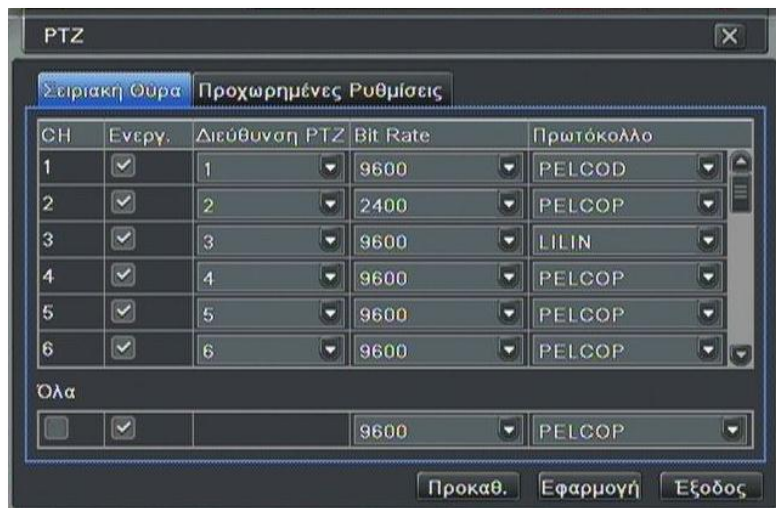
PTZ

Σειριακή Θύρα | Προχωρημένες Ρυθμίσεις

| CH | Ενεργ. | Διεύθυνση PTZ | Bit Rate | Πρωτόκολλο |
|---|---|---|---|---|
| 1 | ☑ | 1 | 9600 | PELCOD |
| 2 | ☑ | 2 | 2400 | PELCOP |
| 3 | ☑ | 3 | 9600 | LILIN |
| 4 | ☑ | 4 | 9600 | PELCOP |
| 5 | ☑ | 5 | 9600 | PELCOP |
| 6 | ☑ | 6 | 9600 | PELCOP |

Όλα

| ☐ | ☑ | | 9600 | PELCOP |
|---|---|---|---|---|

Προκαθ. Εφαρμογή Έξοδος